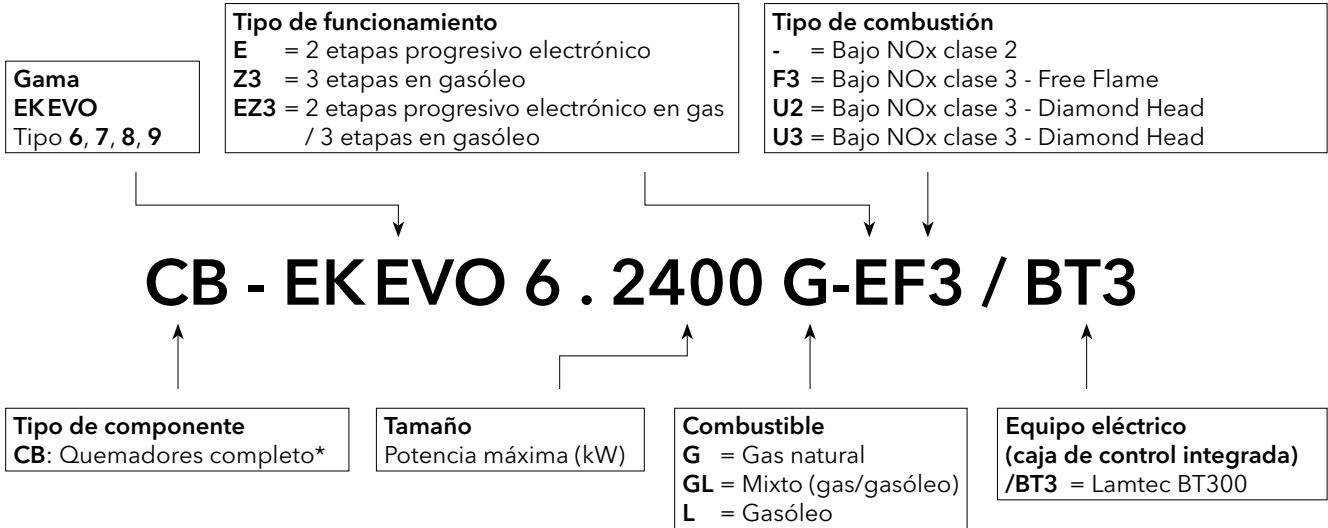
Gama
EKEVO
Tipo 6, 7, 8, 9

Tipo de funcionamiento
E = 2 etapas progresivo electrónico
Z3 = 3 etapas en gasóleo
EZ3 = 2 etapas progresivo electrónico en gas / 3 etapas en gasóleo

Tipo de combustión
- = Bajo NOx clase 2
F3 = Bajo NOx clase 3 - Free Flame
U2 = Bajo NOx clase 3 - Diamond Head
U3 = Bajo NOx clase 3 - Diamond Head

CB - EKEVO 6 . 2400 G-EF3 / BT3

Tipo de componente
CB: Quemadores completo*

Tamaño
Potencia máxima (kW)

Combustible
G = Gas natural
GL = Mixto (gas/gasóleo)
L = Gasóleo

Equipo eléctrico
(caja de control integrada)
/BT3 = Lamtec BT300